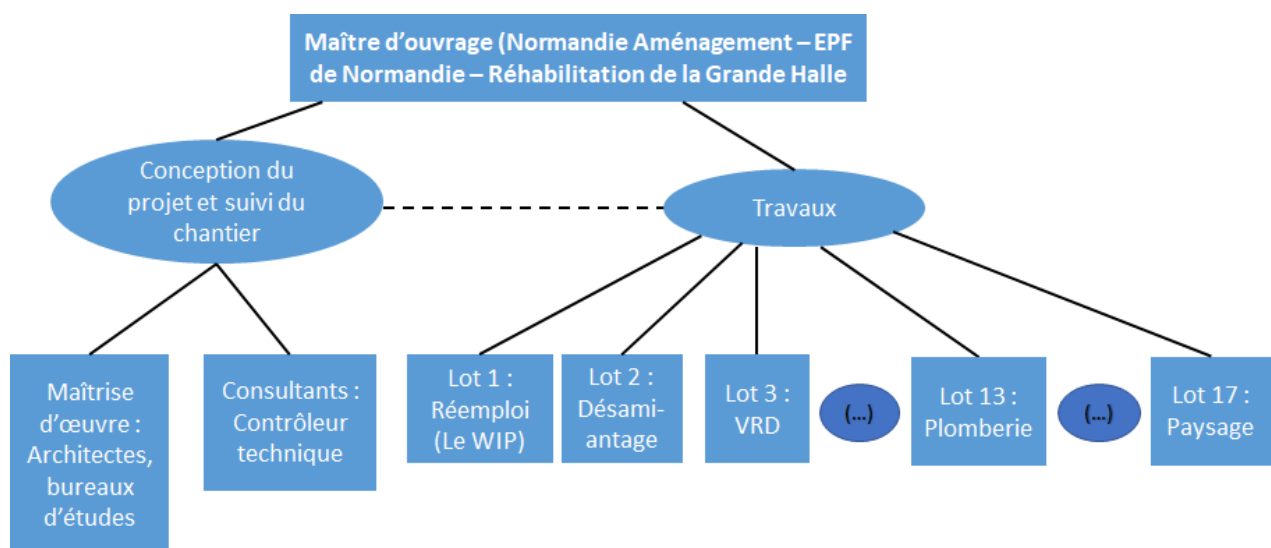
Maître d'ouvrage (Normandie Aménagement – EPF de Normandie – Réhabilitation de la Grande Halle

Conception du projet et suivi du chantier

Travaux

Maîtrise d'œuvre : Architectes, bureaux d'études

Consultants : Contrôleur technique

Lot 1 : Réemploi (Le WIP)

Lot 2 : Désamiantage

Lot 3 : VRD

(…)

Lot 13 : Plomberie

(…)

Lot 17 : Paysage